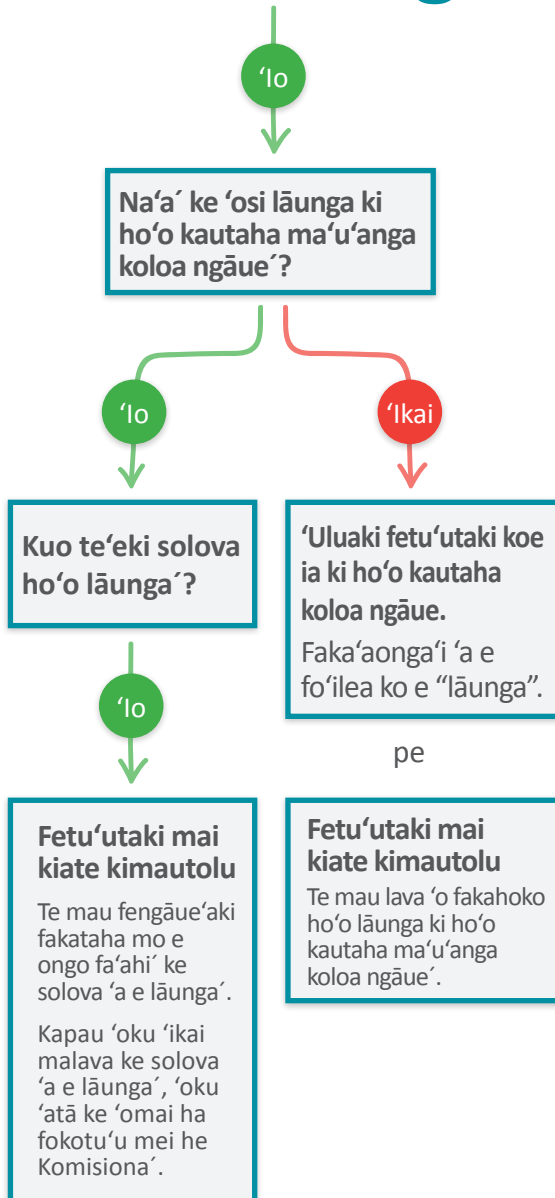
‘Io

Na‘a´ ke ‘osi lāunga ki ho‘o kautaha ma‘u‘anga koloa ngāue´?

‘Io

‘Ikai

Kuo te‘eki solova ho‘o lāunga´?

‘Uluaki fetu‘utaki koe ia ki ho‘o kautaha koloa ngāue.

Faka‘aonga‘i ‘a e fo‘ilea ko e “lāunga”.

‘Io

pe

Fetu‘utaki mai kiate kimautolu

Te mau fengāue‘aki fakataha mo e ongo fa‘ahi´ ke solova ‘a e lāunga´.

Kapau ‘oku ‘ikai malava ke solova ‘a e lāunga´, ‘oku ‘atā ke ‘omai ha fokotu‘u mei he Komisiona´.

Fetu‘utaki mai kiate kimautolu

Te mau lava ‘o fakahoko ho‘o lāunga ki ho‘o kautaha ma‘u‘anga koloa ngāue´.